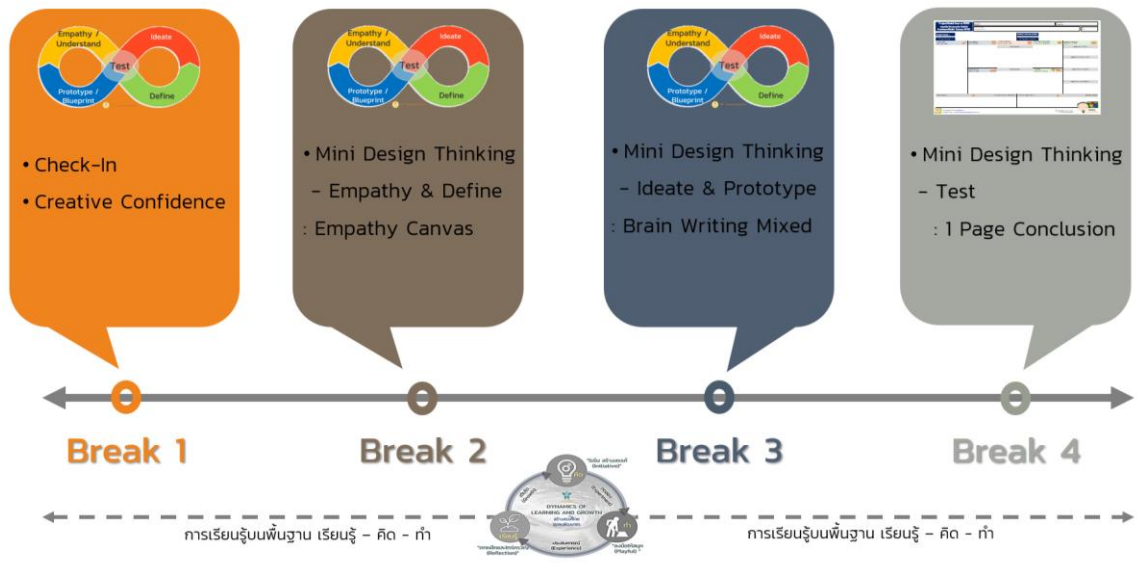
Empathy / Understand
Ideate
Test
Prototype / Blueprint
Define

• Check-In
• Creative Confidence

Empathy / Understand
Ideate
Test
Prototype / Blueprint
Define

• Mini Design Thinking
– Empathy & Define
: Empathy Canvas

Empathy / Understand
Ideate
Test
Prototype / Blueprint
Define

• Mini Design Thinking
– Ideate & Prototype
: Brain Writing Mixed

• Mini Design Thinking
– Test
: 1 Page Conclusion

Break 1
Break 2
Break 3
Break 4

DYNAMICS OF LEARNING AND GROWTH
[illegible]

การเรียนรู้บนพื้นฐาน เรียนรู้ – คิด – ทำ
การเรียนรู้บนพื้นฐาน เรียนรู้ – คิด – ทำ